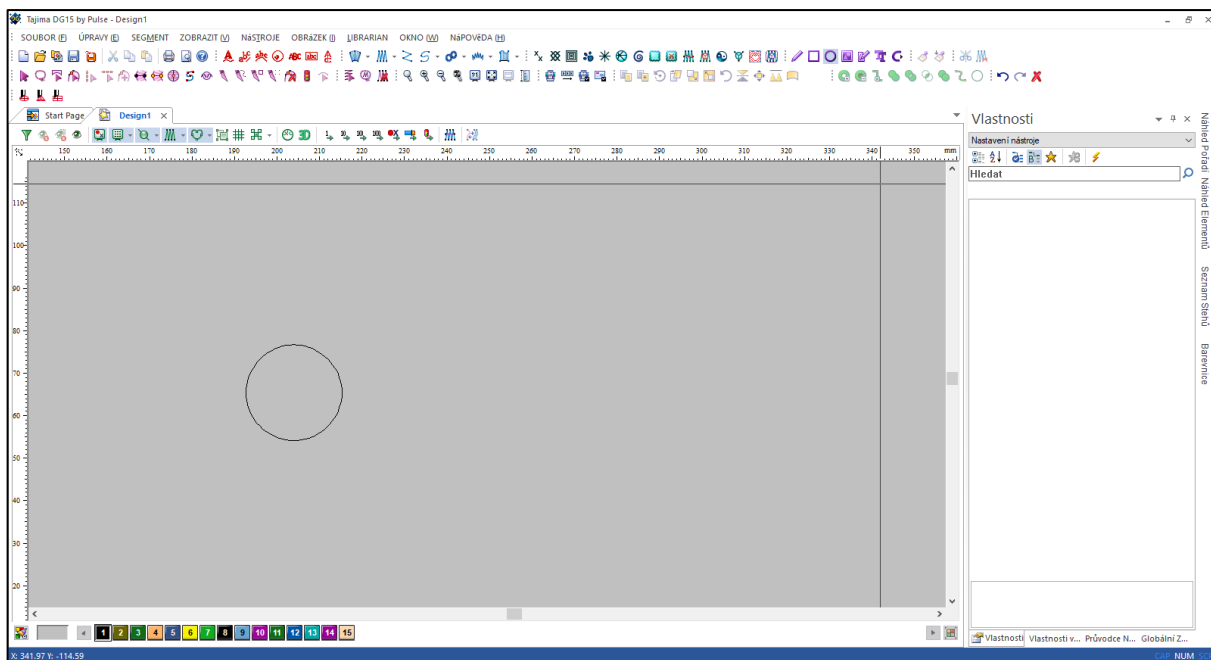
Tajima DG15 by Pulse - Design1

SOUBOR (F) ÚPRAVY (E) SEGMENT ZOBRAZIT (V) NÁSTROJE OBRÁZEK (I) LIBRARIAN OKNO (W) NÁPOVĚDA (H)

Start Page Design1

150 160 170 180 190 200 210 220 230 240 250 260 270 280 290 300 310 320 330 340 350 mm

110
100
90
80
70
60
50
40
30
20

1 2 3 4 5 6 7 8 9 10 11 12 13 14 15

Vlastnosti
Nastavení nástroje
Hledat

Náhled Pořadí Náhled Elementů Seznam Stehů Barevnice

Vlastnosti Vlastnosti v... Průvodce N... Globální Z...

X: 341.97 Y: -114.59 CAP NUM